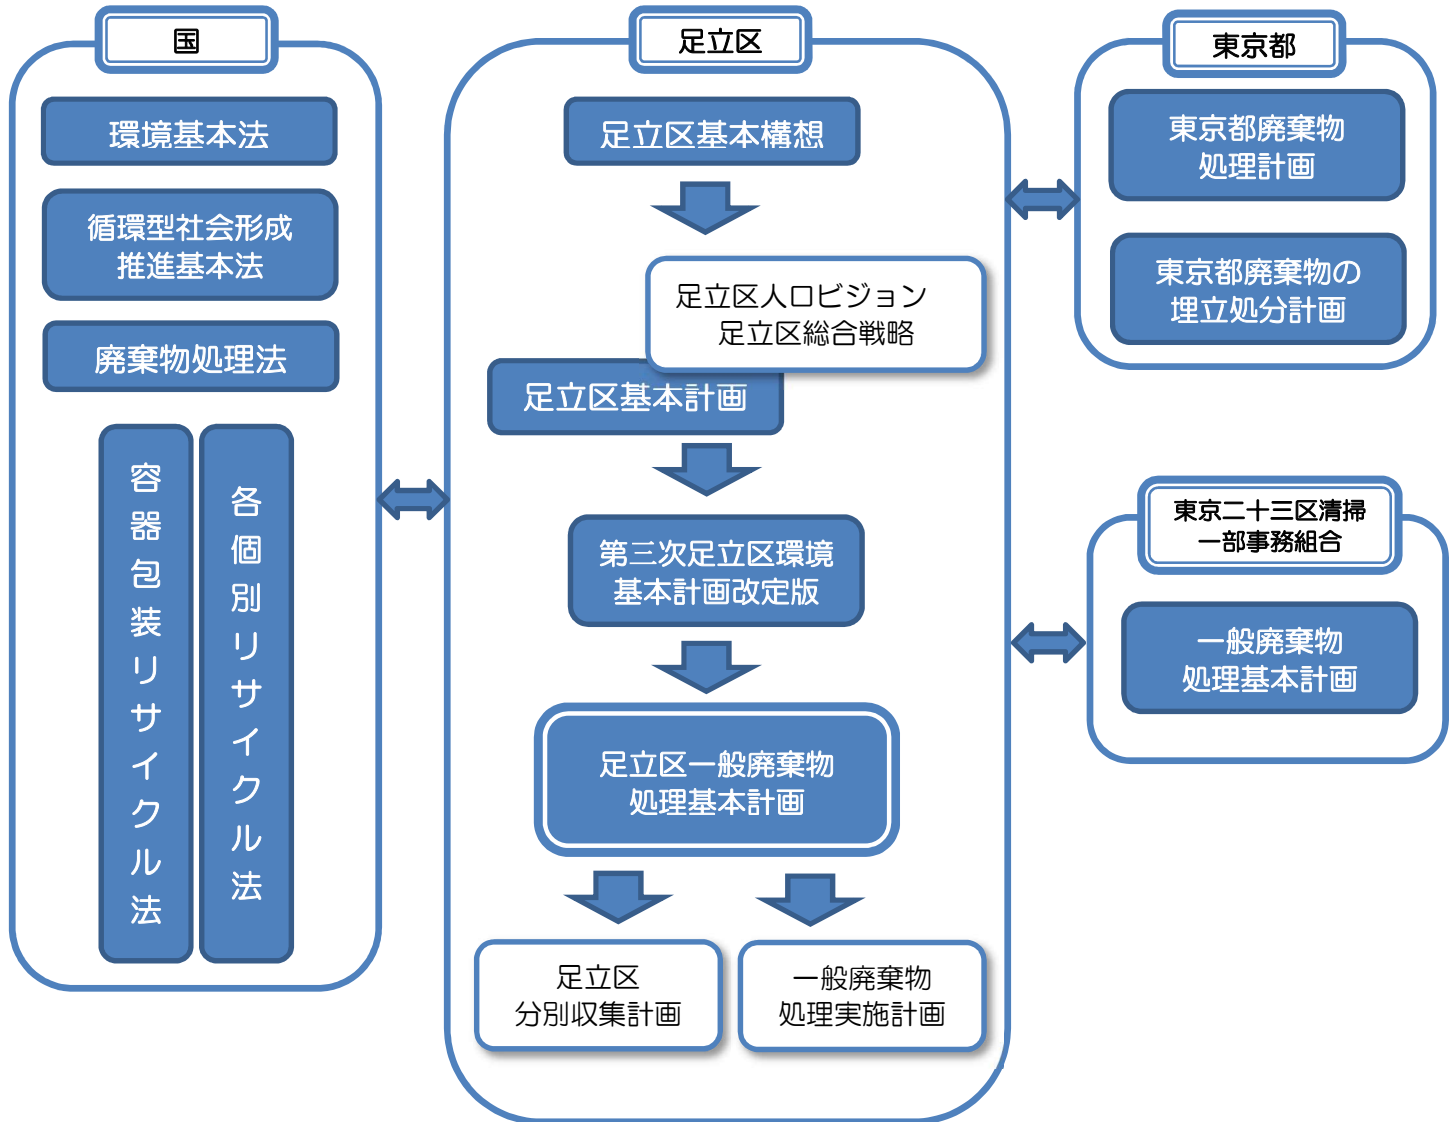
国

環境基本法

循環型社会形成
推進基本法

廃棄物処理法

容器包装リサイクル法

各個別リサイクル法

足立区

足立区基本構想

足立区人口ビジョン
足立区総合戦略

足立区基本計画

第三次足立区環境
基本計画改定版

足立区一般廃棄物
処理基本計画

足立区
分別収集計画

一般廃棄物
処理実施計画

東京都

東京都廃棄物
処理計画

東京都廃棄物の
埋立処分計画

東京二十三区清掃
一部事務組合

一般廃棄物
処理基本計画